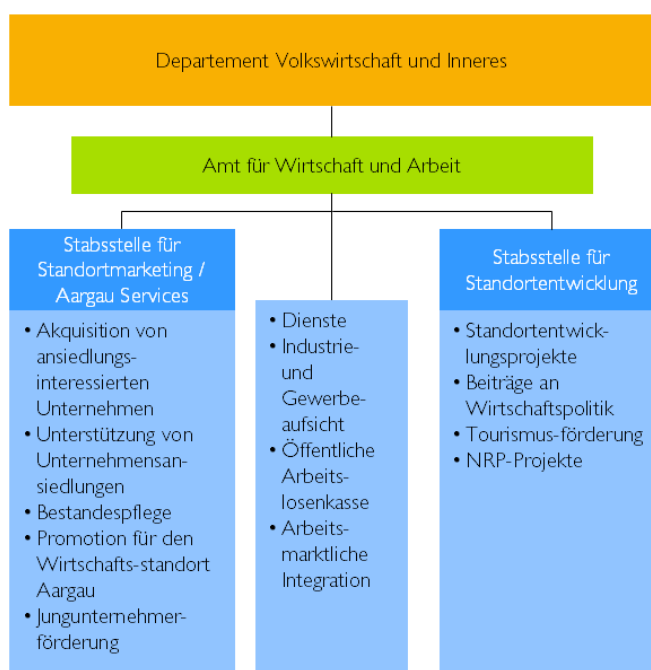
Departement Volkswirtschaft und Inneres

Amt für Wirtschaft und Arbeit

Stabsstelle für Standortmarketing / Aargau Services

- Akquisition von ansiedlungsinteressierten Unternehmen
- Unterstützung von Unternehmensansiedlungen
- Bestandespflege
- Promotion für den Wirtschafts-standort Aargau
- Jungunternehmerförderung

- Dienste
- Industrie- und Gewerbeaufsicht
- Öffentliche Arbeitslosenkasse
- Arbeitsmarktliche Integration

Stabsstelle für Standortentwicklung

- Standortentwicklungsprojekte
- Beiträge an Wirtschaftspolitik
- Tourismus-förderung
- NRP-Projekte